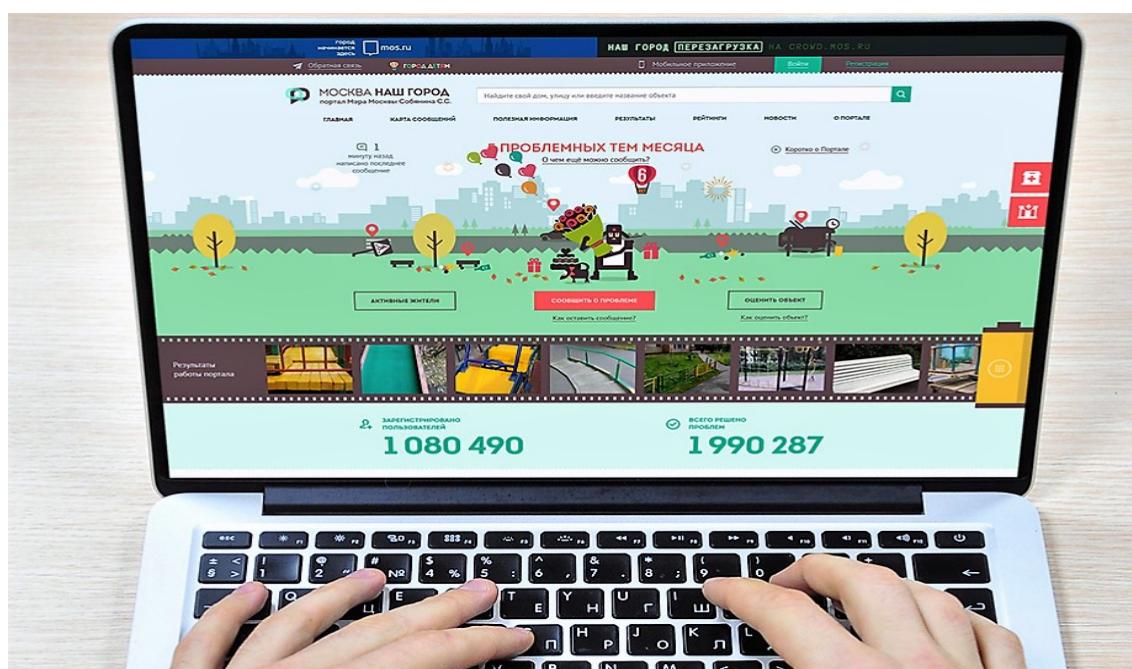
Город начинается здесь mos.ru

НАШ ГОРОД ПЕРЕЗАГРУЗКА НА CROWD.MOS.RU

Обратная связь ГОРОД ДЕТЯМ

Мобильное приложение

Войти

Регистрация

МОСКВА НАШ ГОРОД
портал Мэра Москвы Собянина С.С.

Найдите свой дом, улицу или введите название объекта

ГЛАВНАЯ КАРТА СООБЩЕНИЙ ПОЛЕЗНАЯ ИНФОРМАЦИЯ РЕЗУЛЬТАТЫ РЕЙТИНГИ НОВОСТИ О ПОРТАЛЕ

1
минуту назад написано последнее сообщение

ПРОБЛЕМНЫХ ТЕМ МЕСЯЦА
О чем ещё можно сообщить?

6

Коротко о Портале

АКТИВНЫЕ ЖИТЕЛИ

СООБЩИТЬ О ПРОБЛЕМЕ

Как оставить сообщение?

ОЦЕНИТЬ ОБЪЕКТ

Как оценить объект?

Результаты работы портала

ЗАРЕГИСТРИРОВАНО ПОЛЬЗОВАТЕЛЕЙ
1 080 490

ВСЕГО РЕШЕНО ПРОБЛЕМ
1 990 287

esc
Ё
! 1
@ 2 "
# 3 №
$ 4 ;
% 5 %
^ 6 :
& 7 ?
* 8 *
( 9
) 0
Q Й
W Ц
E У
R К
T Е
Y Н
U Г
I Ш
O Щ
H Р
J О
K Л
L Д